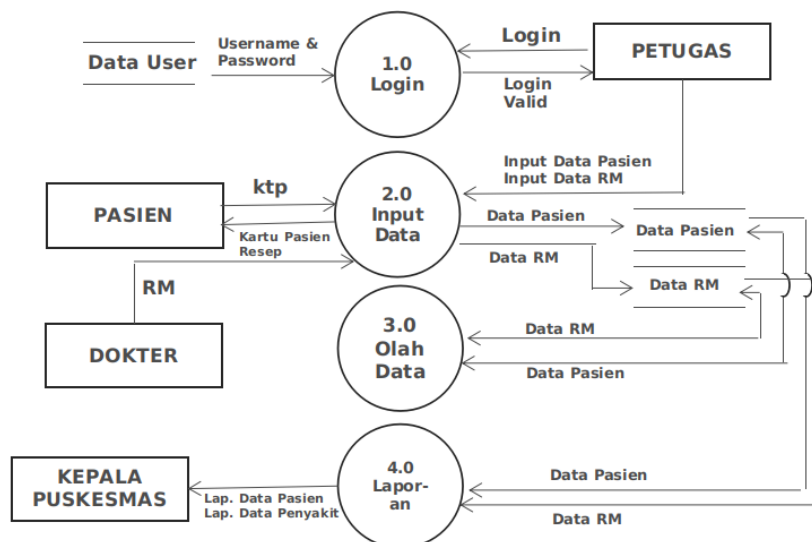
Data User
Username & Password
1.0 Login
Login
Login Valid
PETUGAS
Input Data Pasien
Input Data RM
PASIEN
ktp
Kartu Pasien
Resep
2.0 Input Data
Data Pasien
Data RM
Data Pasien
Data RM
RM
DOKTER
3.0 Olah Data
Data RM
Data Pasien
KEPALA PUSKESMAS
Lap. Data Pasien
Lap. Data Penyakit
4.0 Lapor-an
Data Pasien
Data RM